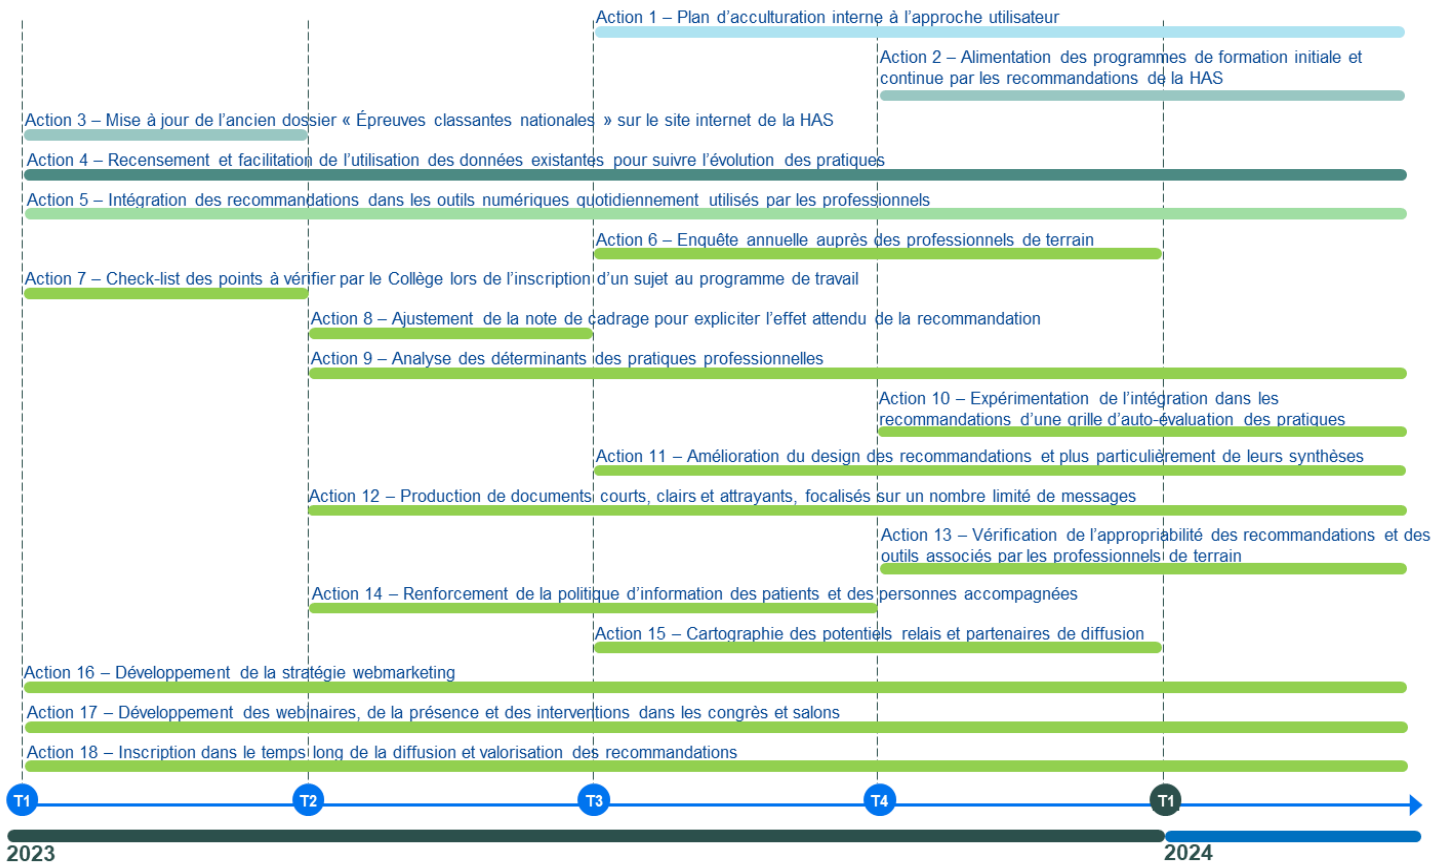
Action 1 – Plan d'acculturation interne à l'approche utilisateur

Action 2 – Alimentation des programmes de formation initiale et continue par les recommandations de la HAS

Action 3 – Mise à jour de l'ancien dossier « Épreuves classantes nationales » sur le site internet de la HAS

Action 4 – Recensement et facilitation de l'utilisation des données existantes pour suivre l'évolution des pratiques

Action 5 – Intégration des recommandations dans les outils numériques quotidiennement utilisés par les professionnels

Action 6 – Enquête annuelle auprès des professionnels de terrain

Action 7 – Check-list des points à vérifier par le Collège lors de l'inscription d'un sujet au programme de travail

Action 8 – Ajustement de la note de cadrage pour expliciter l'effet attendu de la recommandation

Action 9 – Analyse des déterminants des pratiques professionnelles

Action 10 – Expérimentation de l'intégration dans les recommandations d'une grille d'auto-évaluation des pratiques

Action 11 – Amélioration du design des recommandations et plus particulièrement de leurs synthèses

Action 12 – Production de documents courts, clairs et attrayants, focalisés sur un nombre limité de messages

Action 13 – Vérification de l'appropriabilité des recommandations et des outils associés par les professionnels de terrain

Action 14 – Renforcement de la politique d'information des patients et des personnes accompagnées

Action 15 – Cartographie des potentiels relais et partenaires de diffusion

Action 16 – Développement de la stratégie webmarketing

Action 17 – Développement des webinaires, de la présence et des interventions dans les congrès et salons

Action 18 – Inscription dans le temps long de la diffusion et valorisation des recommandations

T1 T2 T3 T4 T1

2023

2024